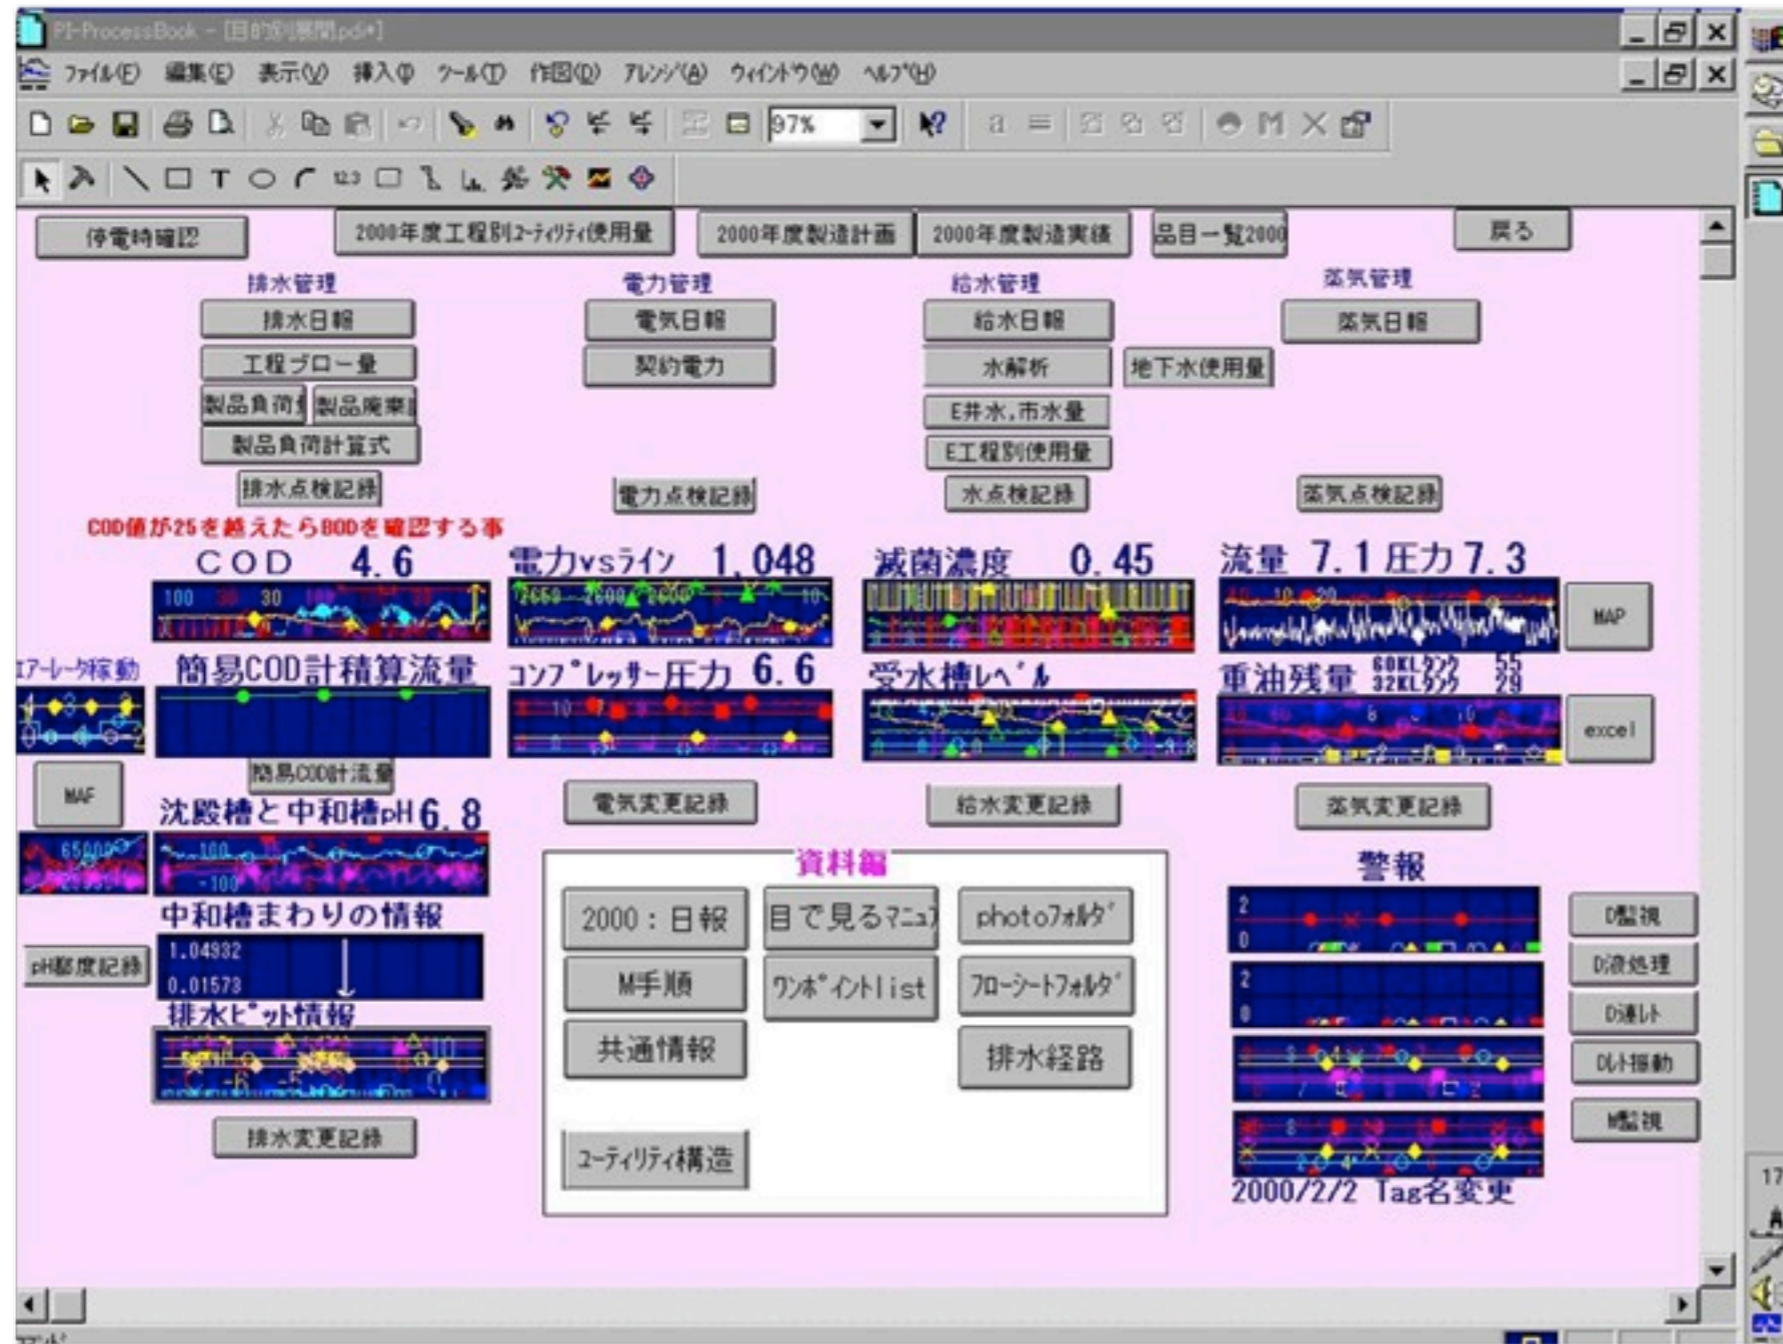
PI-ProcessBook - [目的別展開.pdi*]

ﾌｧｲﾙ(F) 編集(E) 表示(V) 挿入(I) ﾂｰﾙ(T) 作図(D) ｱﾚﾝｼﾞ(A) ｳｨﾝﾄﾞｳ(W) ﾍﾙﾌﾟ(H)

97%

停電時確認 2000年度工程別ﾕｰﾃｨﾘﾃｨ使用量 2000年度製造計画 2000年度製造実績 品目一覧2000 戻る

排水管理
排水日報
工程ブロー量
製品負荷 製品廃棄
製品負荷計算式
排水点検記録

電力管理
電気日報
契約電力
電力点検記録

給水管理
給水日報
水解析 地下水使用量
E井水,市水量
E工程別使用量
水点検記録

蒸気管理
蒸気日報
蒸気点検記録

COD値が25を越えたらBODを確認する事

COD 4.6
100 30

電力vsライン 1,048
2650 2600 2600 10

滅菌濃度 0.45

流量 7.1 圧力 7.3
10 20

MAP

ｴｱｰﾚｰﾀ稼動

簡易COD計積算流量

簡易COD計流量

ｺﾝﾌﾟﾚｯｻｰ圧力 6.6
10

受水槽ﾚﾍﾞﾙ

重油残量 60KLﾀﾝｸ 55 32KLﾀﾝｸ 29

excel

MAF

沈殿槽と中和槽pH 6.8
6500 100 -100

電気変更記録 給水変更記録 蒸気変更記録

中和槽まわりの情報
1.04932
0.01573

pH濃度記録

排水ﾋﾟｯﾄ情報

排水変更記録

資料編
2000:日報 目で見るﾏﾆｭｱ photoﾌｫﾙﾀﾞ
M手順 ﾜﾝﾎﾟｲﾝﾄlist ﾌﾛｰｼｰﾄﾌｫﾙﾀﾞ
共通情報 排水経路
ﾕｰﾃｨﾘﾃｨ構造

警報
2
0
2
0

D監視
D液処理
D速ﾚﾄ
Dﾚﾄ振動
M監視

2000/2/2 Tag名変更